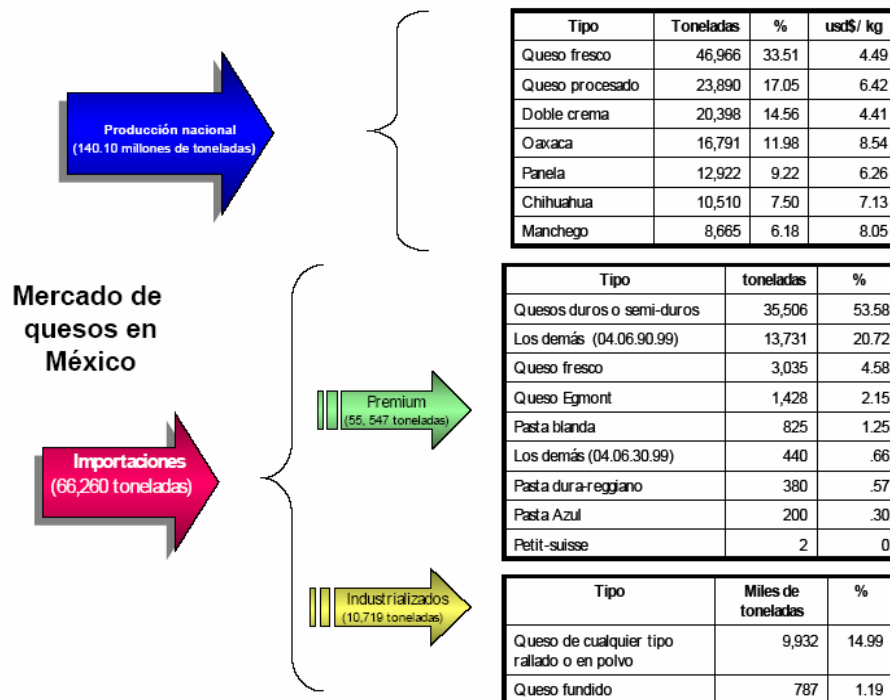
Producción nacional
(140.10 millones de toneladas)

| Tipo | Toneladas | % | usd$/ kg |
|---|---|---|---|
| Queso fresco | 46,966 | 33.51 | 4.49 |
| Queso procesado | 23,890 | 17.05 | 6.42 |
| Doble crema | 20,398 | 14.56 | 4.41 |
| Oaxaca | 16,791 | 11.98 | 8.54 |
| Panela | 12,922 | 9.22 | 6.26 |
| Chihuahua | 10,510 | 7.50 | 7.13 |
| Manchego | 8,665 | 6.18 | 8.05 |

Mercado de quesos en México

Importaciones
(66,260 toneladas)

Premium
(55, 547 toneladas)

| Tipo | toneladas | % |
|---|---|---|
| Quesos duros o semi-duros | 35,506 | 53.58 |
| Los demás (04.06.90.99) | 13,731 | 20.72 |
| Queso fresco | 3,035 | 4.58 |
| Queso Egmont | 1,428 | 2.15 |
| Pasta blanda | 825 | 1.25 |
| Los demás (04.06.30.99) | 440 | .66 |
| Pasta dura-reggiano | 380 | .57 |
| Pasta Azul | 200 | .30 |
| Petit-suisse | 2 | 0 |

Industrializados
(10,719 toneladas)

| Tipo | Miles de toneladas | % |
|---|---|---|
| Queso de cualquier tipo rallado o en polvo | 9,932 | 14.99 |
| Queso fundido | 787 | 1.19 |